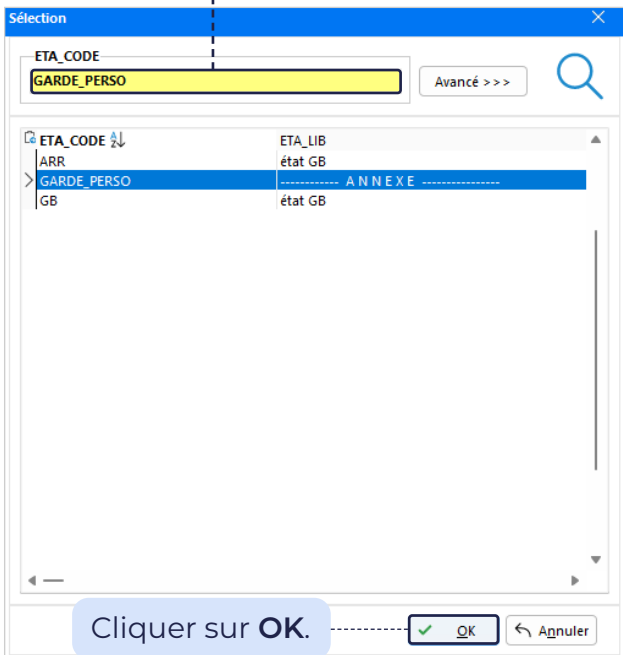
Sélection

ETA_CODE
GARDE_PERSO
Avancé >>>

| ETA_CODE | ETA_LIB |
|---|---|
| ARR | état GB |
| GARDE_PERSO | ------------ A N N E X E ---------------- |
| GB | état GB |

Cliquer sur **OK**.
OK
Annuler